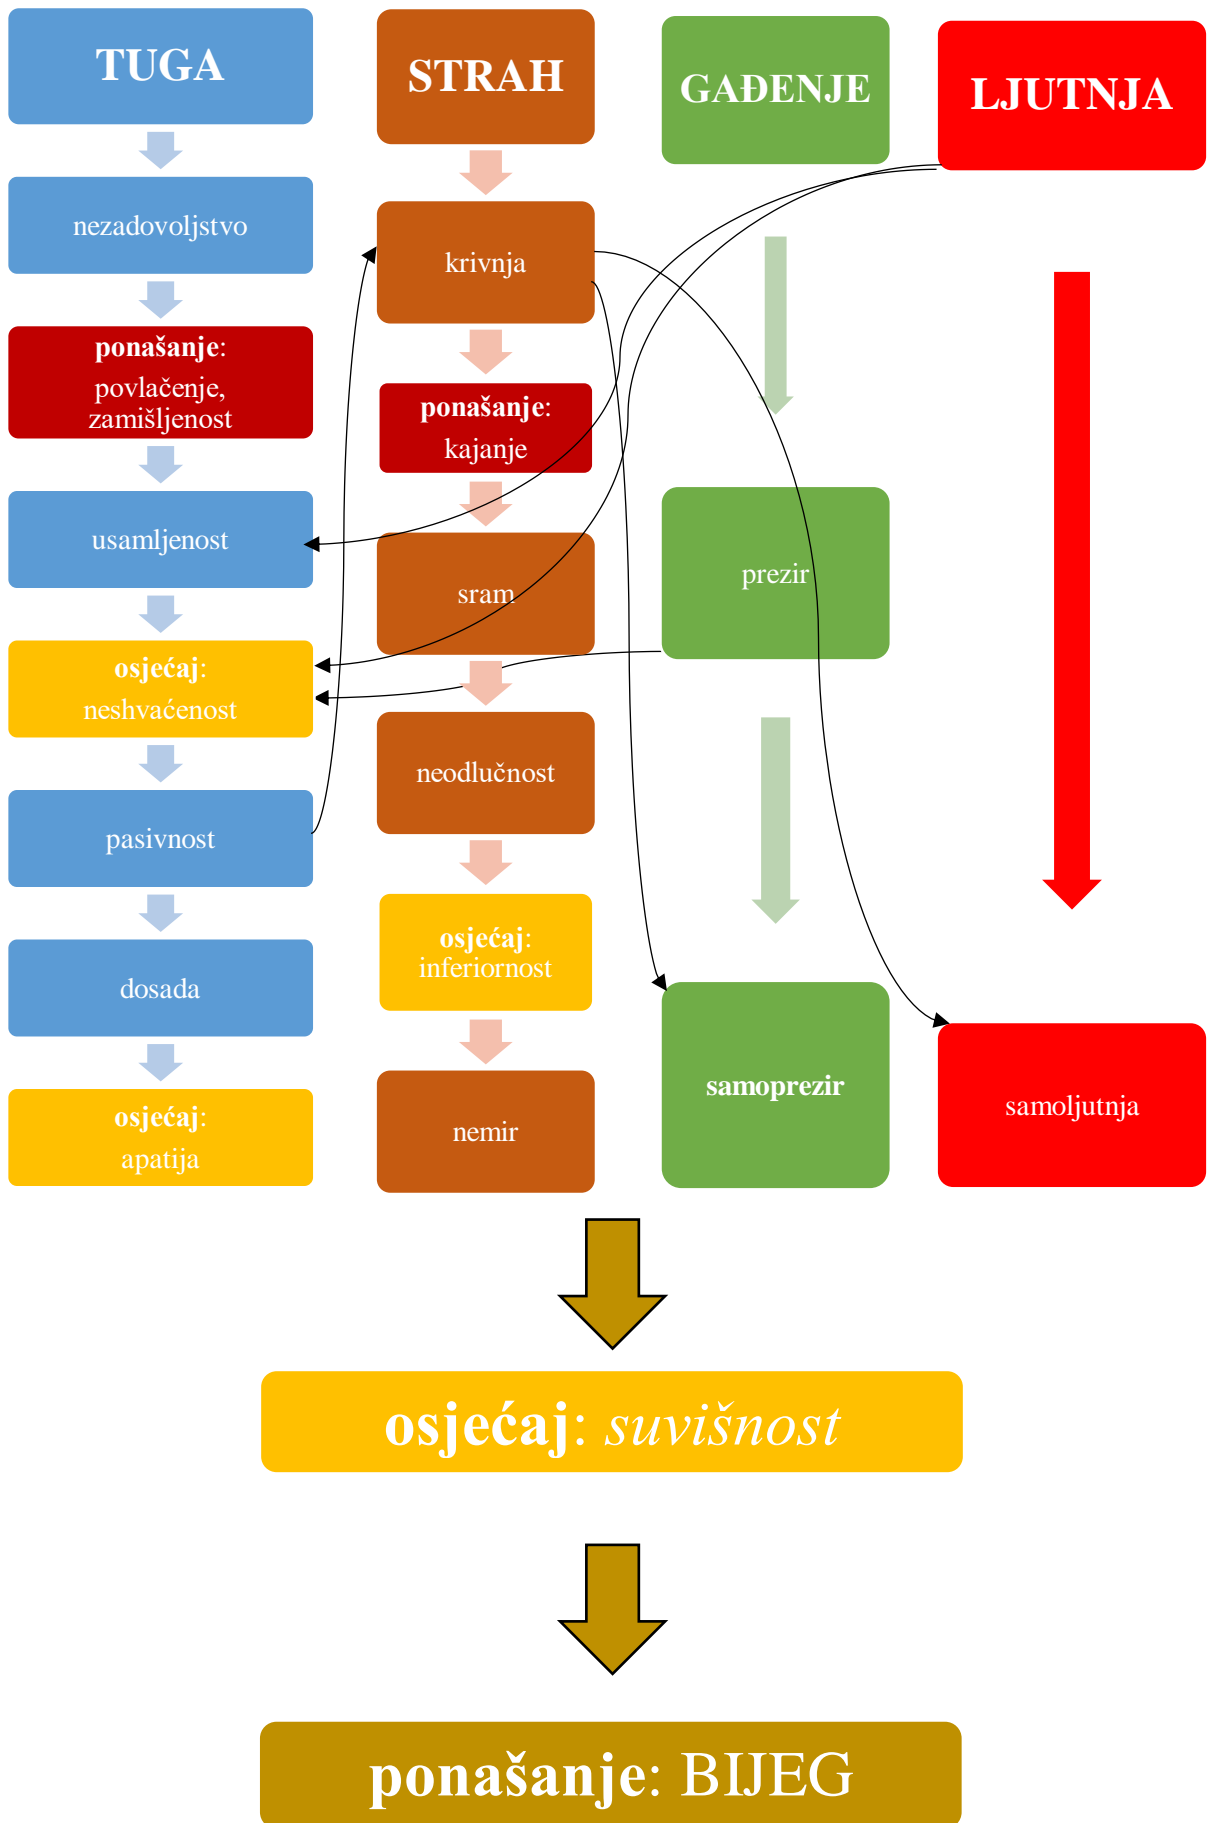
TUGA

nezadovoljstvo

ponašanje: povlačenje, zamišljenost

usamljenost

osjećaj: neshvaćenost

pasivnost

dosada

osjećaj: apatija

STRAH

krivnja

ponašanje: kajanje

sram

neodlučnost

osjećaj: inferiornost

nemir

GAĐENJE

prezir

samoprezir

LJUTNJA

samoljutnja

osjećaj: *suvišnost*

ponašanje: BIJEG